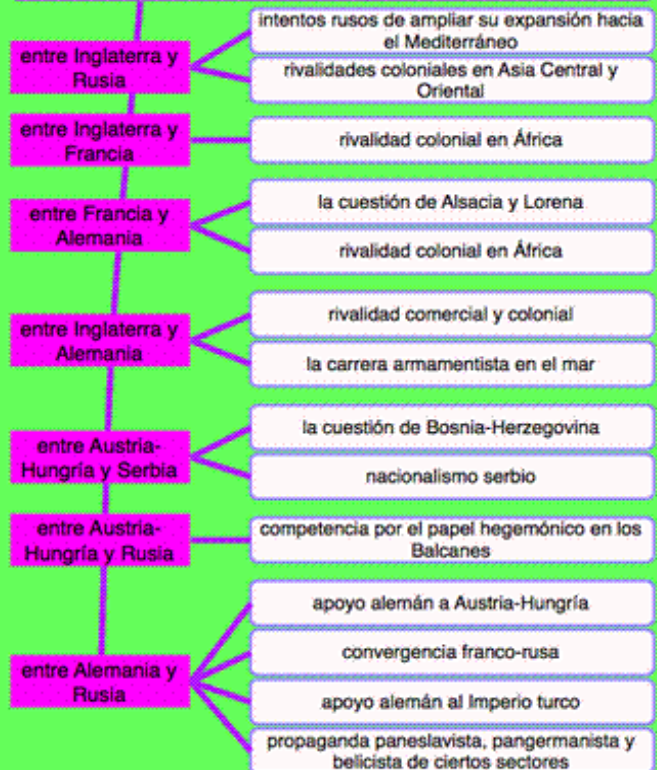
entre Inglaterra y Rusia

intentos rusos de ampliar su expansión hacia el Mediterráneo

rivalidades coloniales en Asia Central y Oriental

entre Inglaterra y Francia

rivalidad colonial en África

entre Francia y Alemania

la cuestión de Alsacia y Lorena

rivalidad colonial en África

entre Inglaterra y Alemania

rivalidad comercial y colonial

la carrera armamentista en el mar

entre Austria-Hungría y Serbia

la cuestión de Bosnia-Herzegovina

nacionalismo serbio

entre Austria-Hungría y Rusia

competencia por el papel hegemónico en los Balcanes

entre Alemania y Rusia

apoyo alemán a Austria-Hungría

convergencia franco-rusa

apoyo alemán al Imperio turco

propaganda paneslavista, pangermanista y belicista de ciertos sectores